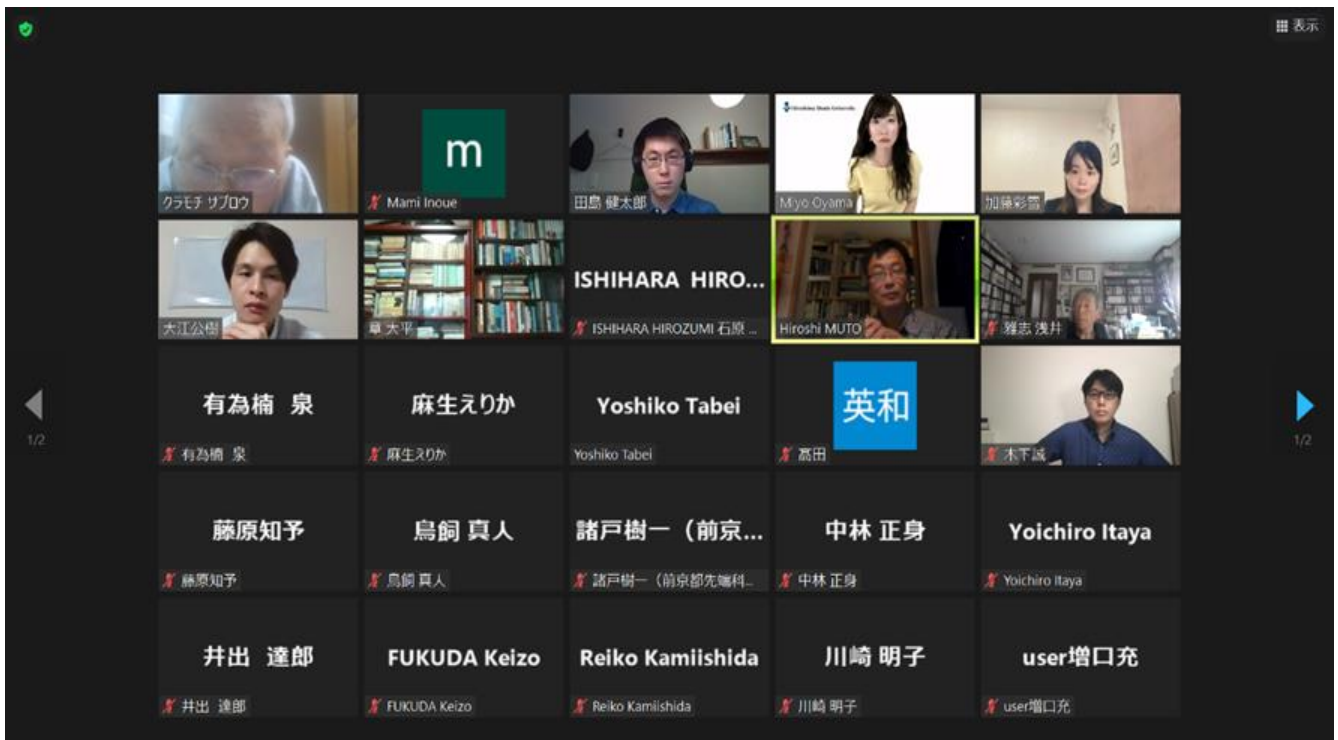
表示

m

クラモチ サブロウ

Mami Inoue

田島 健太郎

Miyo Oyama

加藤彩雪

大江公樹

章 大平

ISHIHARA HIRO...

ISHIHARA HIROZUMI 石原 ...

Hiroshi MUTO

雅志 浅井

1/2

有為楠 泉

有為楠 泉

麻生えりか

麻生えりか

Yoshiko Tabei

Yoshiko Tabei

英和

髙田

木下誠

1/2

藤原知予

藤原知予

鳥飼 真人

鳥飼 真人

諸戸樹一（前京...

諸戸樹一（前京都先端科...

中林 正身

中林 正身

Yoichiro Itaya

Yoichiro Itaya

井出 達郎

井出 達郎

FUKUDA Keizo

FUKUDA Keizo

Reiko Kamiishida

Reiko Kamiishida

川崎 明子

川崎 明子

user増口充

user増口充